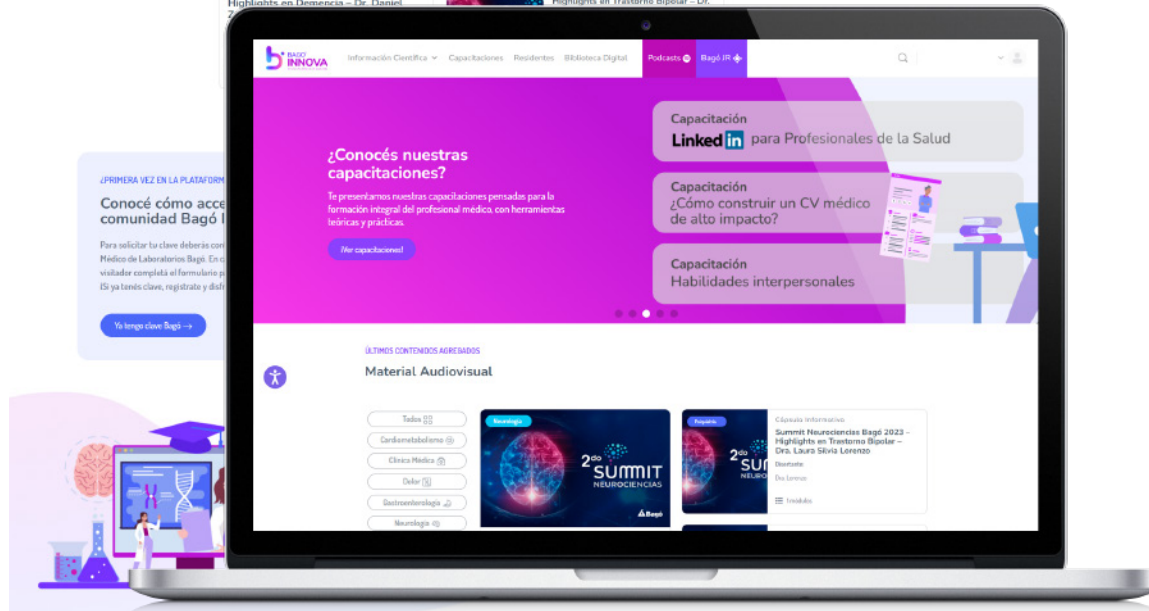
Highlights en Demencia – Dr. Daniel

Highlights en Trastorno Bipolar – Dr.

BAGÓ INNOVA

Información Científica

Capacitaciones

Residentes

Biblioteca Digital

Podcasts

Bagó JR

¿Conocés nuestras capacitaciones?

Te presentamos nuestras capacitaciones pensadas para la formación integral del profesional médico, con herramientas teóricas y prácticas.

¡Ver capacitaciones!

Capacitación
LinkedIn para Profesionales de la Salud

Capacitación
¿Cómo construir un CV médico de alto impacto?

Capacitación
Habilidades interpersonales

¿PRIMERA VEZ EN LA PLATAFORM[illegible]

Conocé cómo acce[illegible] comunidad Bagó I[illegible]

Para solicitar tu clave deberás con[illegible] Médico de Laboratorios Bagó. En c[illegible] visitador completá el formulario p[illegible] ¡Si ya tenés clave, registrate y disf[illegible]

Yo tengo clave Bagó →

ÚLTIMOS CONTENIDOS AGREGADOS

Material Audiovisual

Todos

Cardiometabolismo

Clínica Médica

Dolor

Gastroenterología

Neurología

Neurología

2do SUMMIT NEUROCIENCIAS

Bagó

Psiquiatría

2do SU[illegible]

NEURO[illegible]

Cápsula Informativa

Summit Neurociencias Bagó 2023 – Highlights en Trastorno Bipolar – Dra. Laura Silvia Lorenzo

Disertante

Dra. Lorenzo

Invitados